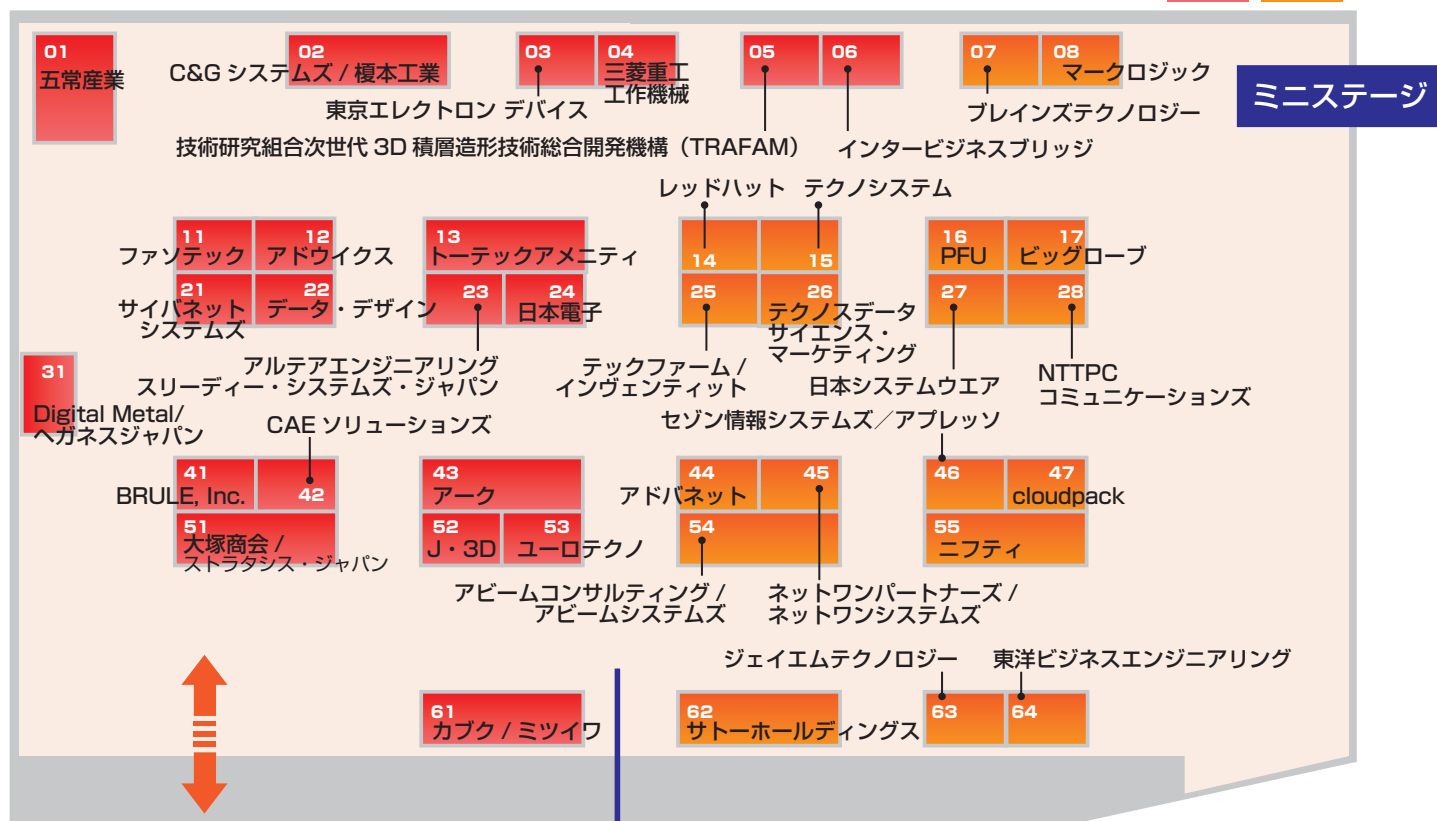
01
五常産業

02
C&G システムズ / 榎本工業

03

04
三菱重工
工作機械

東京エレクトロン デバイス

05

06

07

08
マークロジック

ミニステージ

ブレインズテクノロジー

技術研究組合次世代 3D 積層造形技術総合開発機構（TRAFAM）

インタービジネスブリッジ

レッドハット

テクノシステム

11
ファソテック

12
アドウイクス

13
トーテックアメニティ

14

15

16
PFU

17
ビッグローブ

21
サイバネット
システムズ

22
データ・デザイン

23

24
日本電子

25

26
テクノスデータ
サイエンス・
マーケティング

27

28

アルテアエンジニアリング

スリーディー・システムズ・ジャパン

テックファーム /
インヴェンティット

日本システムウエア

NTTPC
コミュニケーションズ

31
Digital Metal/
ヘガネスジャパン

CAE ソリューションズ

セゾン情報システムズ／アプレッソ

41
BRULE, Inc.

42

43
アーク

44
アドバネット

45

46

47
cloudpack

51
大塚商会 /
ストラタシス・ジャパン

52
J・3D

53
ユーロテクノ

54

55
ニフティ

アビームコンサルティング /
アビームシステムズ

ネットワンパートナーズ /
ネットワンシステムズ

ジェイエムテクノロジー

東洋ビジネスエンジニアリング

61
カブク / ミツイワ

62
サトーホールディングス

63

64